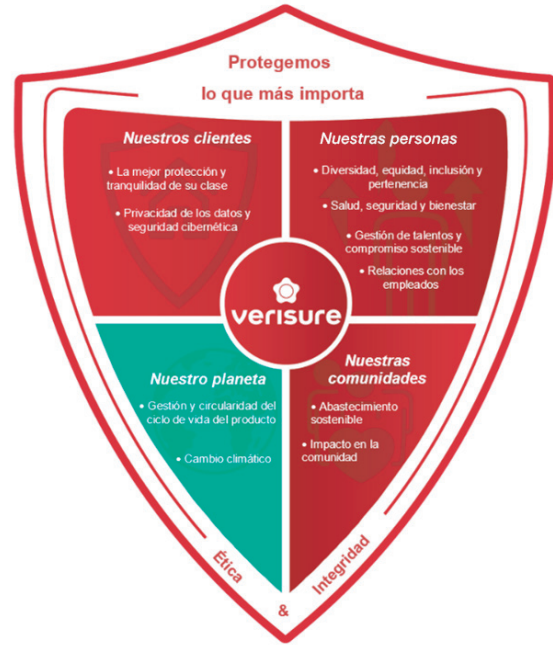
Protegemos
lo que más importa

Nuestros clientes

• La mejor protección y tranquilidad de su clase

• Privacidad de los datos y seguridad cibernética

Nuestras personas

• Diversidad, equidad, inclusión y pertenencia

• Salud, seguridad y bienestar

• Gestión de talentos y compromiso sostenible

• Relaciones con los empleados

verisure

Nuestro planeta

• Gestión y circularidad del ciclo de vida del producto

• Cambio climático

Nuestras comunidades

• Abastecimiento sostenible

• Impacto en la comunidad

Ética & Integridad